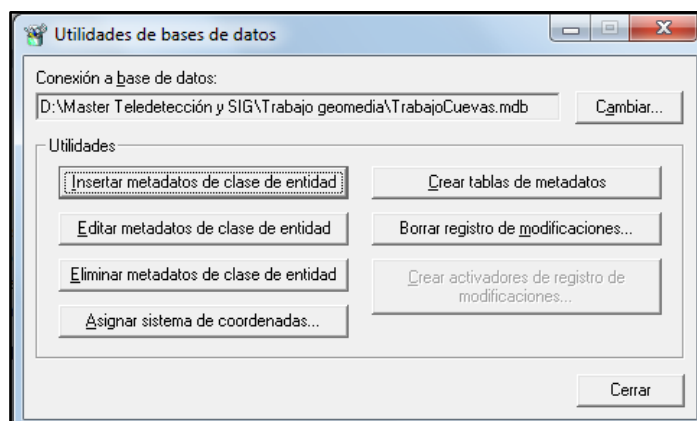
Utilidades de bases de datos

Conexión a base de datos:

D:\Master Teledetección y SIG\Trabajo geomedia\TrabajoCuevas.mdb

Cambiar...

Utilidades

Insertar metadatos de clase de entidad

Crear tablas de metadatos

Editar metadatos de clase de entidad

Borrar registro de modificaciones...

Eliminar metadatos de clase de entidad

Crear activadores de registro de modificaciones...

Asignar sistema de coordenadas...

Cerrar